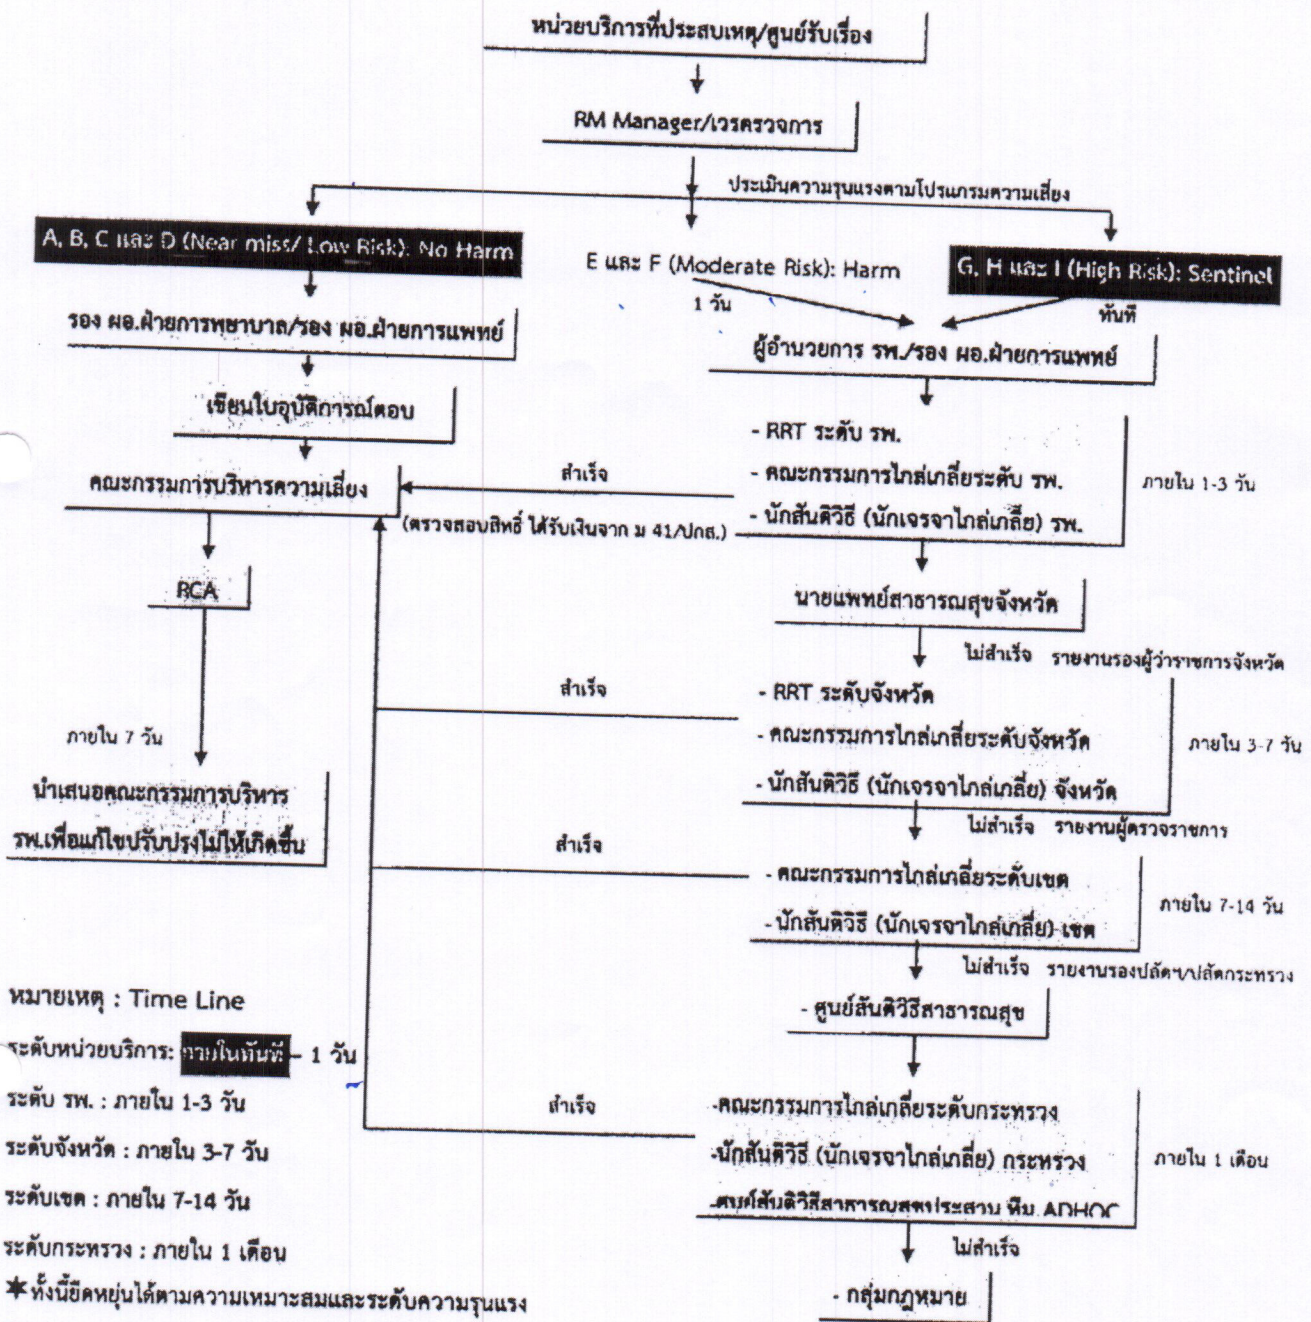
หน่วยบริการที่ประสบเหตุ/ศูนย์รับเรื่อง

RM Manager/เวรตรวจการ

ประเมินความรุนแรงตามโปรแกรมความเสี่ยง

A, B, C และ D (Near miss/ Low Risk): No Harm

E และ F (Moderate Risk): Harm

G, H และ I (High Risk): Sentinel

1 วัน

ทันที

รอง ผอ.ฝ่ายการพยาบาล/รอง ผอ.ฝ่ายการแพทย์

ผู้อำนวยการ รพ./รอง ผอ.ฝ่ายการแพทย์

เขียนใบอุบัติการณ์ตอบ

- RRT ระดับ รพ.
- คณะกรรมการไกล่เกลี่ยระดับ รพ.
- นักสันติวิธี (นักเจรจาไกล่เกลี่ย) รพ.

ภายใน 1-3 วัน

สำเร็จ

คณะกรรมการบริหารความเสี่ยง

(ตรวจสอบสิทธิ์ ได้รับเงินจาก ม 41/ปกส.)

RCA

นายแพทย์สาธารณสุขจังหวัด

ไม่สำเร็จ รายงานรองผู้ว่าราชการจังหวัด

สำเร็จ

- RRT ระดับจังหวัด
- คณะกรรมการไกล่เกลี่ยระดับจังหวัด
- นักสันติวิธี (นักเจรจาไกล่เกลี่ย) จังหวัด

ภายใน 3-7 วัน

ภายใน 7 วัน

นำเสนอคณะกรรมการบริหาร รพ.เพื่อแก้ไขปรับปรุงไม่ให้เกิดขึ้น

ไม่สำเร็จ รายงานผู้ตรวจราชการ

สำเร็จ

- คณะกรรมการไกล่เกลี่ยระดับเขต
- นักสันติวิธี (นักเจรจาไกล่เกลี่ย) เขต

ภายใน 7-14 วัน

ไม่สำเร็จ รายงานรองปลัดฯ/ปลัดกระทรวง

- ศูนย์สันติวิธีสาธารณสุข

หมายเหตุ : Time Line
ระดับหน่วยบริการ: ภายในทันที – 1 วัน
ระดับ รพ. : ภายใน 1-3 วัน
ระดับจังหวัด : ภายใน 3-7 วัน
ระดับเขต : ภายใน 7-14 วัน
ระดับกระทรวง : ภายใน 1 เดือน
✱ทั้งนี้ยืดหยุ่นได้ตามความเหมาะสมและระดับความรุนแรง

สำเร็จ

-คณะกรรมการไกล่เกลี่ยระดับกระทรวง
-นักสันติวิธี (นักเจรจาไกล่เกลี่ย) กระทรวง
-ศูนย์สันติวิธีสาธารณสุขประสาน ทีม ADHOC

ภายใน 1 เดือน

ไม่สำเร็จ

- กลุ่มกฎหมาย